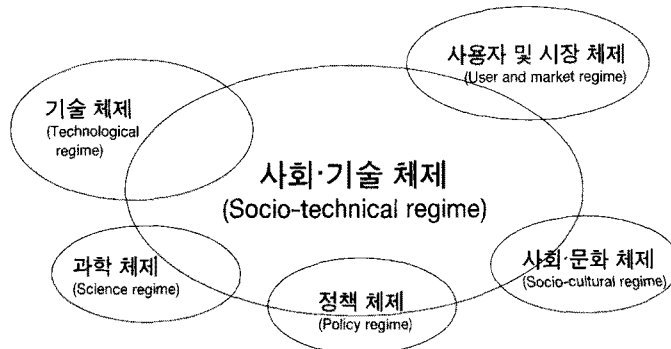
사용자 및 시장 체제
(User and market regime)

기술 체제
(Technological regime)

사회·기술 체제
(Socio-technical regime)

과학 체제
(Science regime)

정책 체제
(Policy regime)

사회·문화 체제
(Socio-cultural regime)